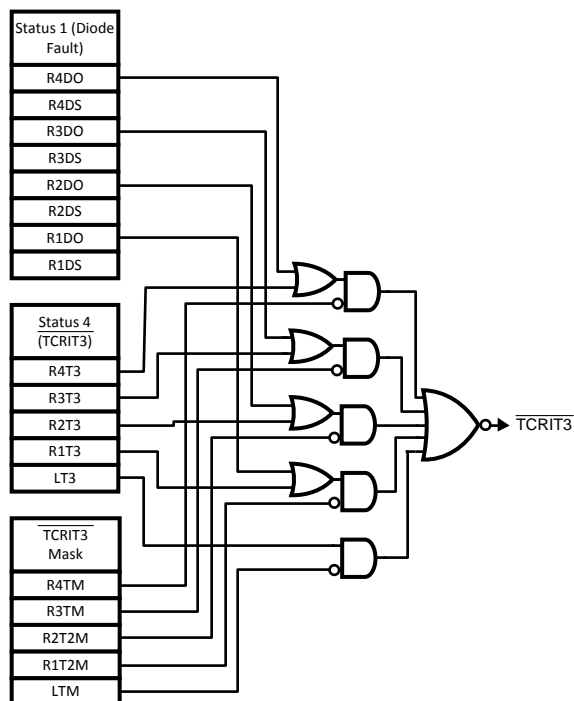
Status 1 (Diode Fault)

R4DO

R4DS

R3DO

R3DS

R2DO

R2DS

R1DO

R1DS

Status 4 (TCRIT3)

R4T3

R3T3

R2T3

R1T3

LT3

$\overline{\text{TCRIT3}}$ Mask

R4TM

R3TM

R2T2M

R1T2M

LTM

$\overline{\text{TCRIT3}}$